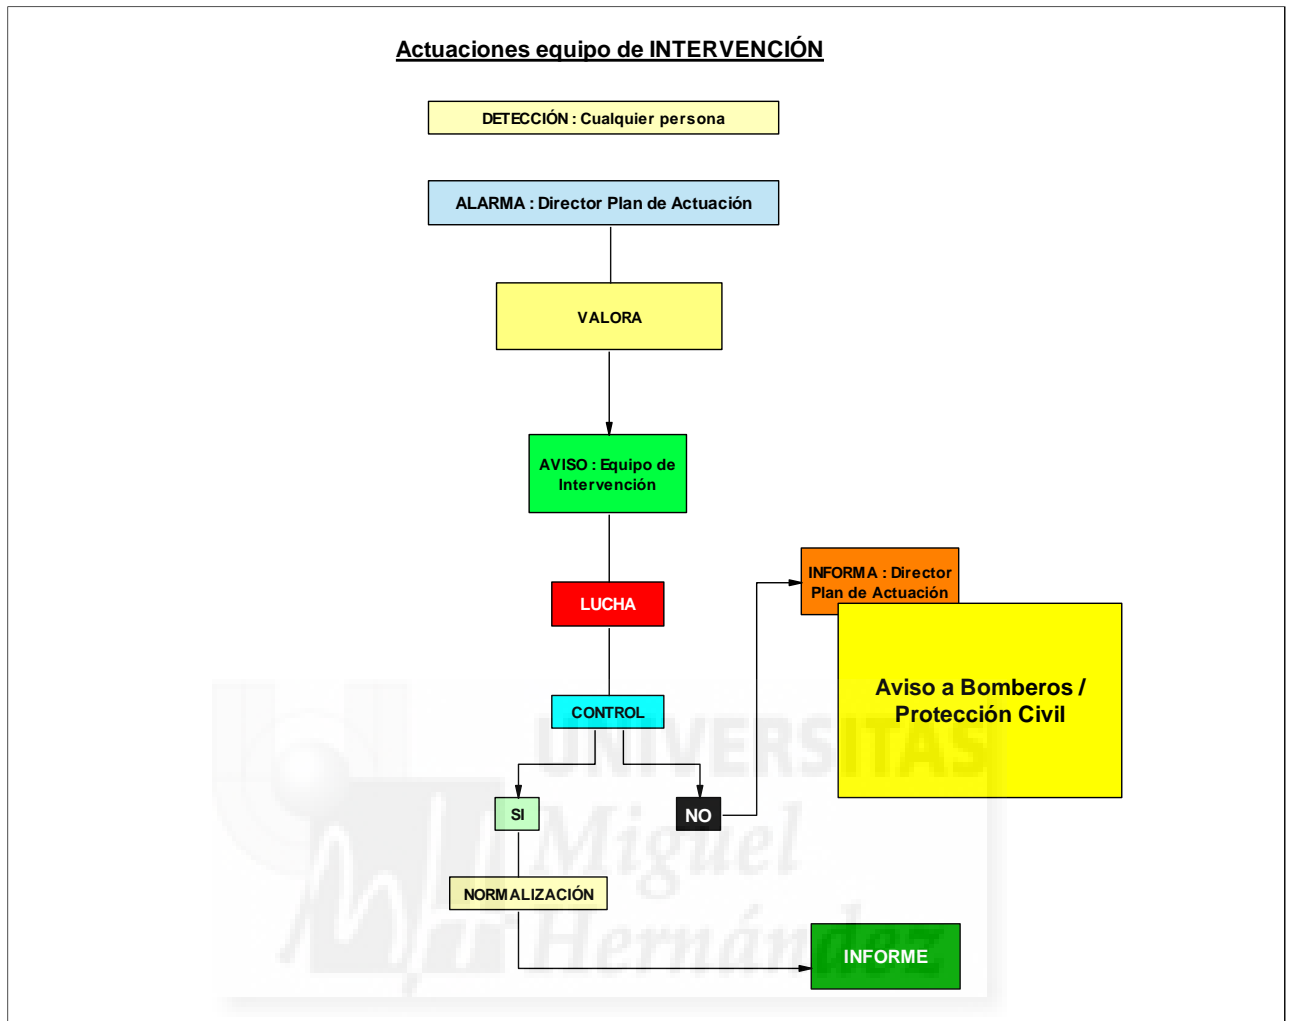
Actuaciones equipo de INTERVENCIÓN

DETECCIÓN : Cualquier persona

ALARMA : Director Plan de Actuación

VALORA

AVISO : Equipo de Intervención

LUCHA

CONTROL

SI

NO

INFORMA : Director Plan de Actuación

Aviso a Bomberos / Protección Civil

NORMALIZACIÓN

INFORME

UNIVERSITAS Miguel Hernández